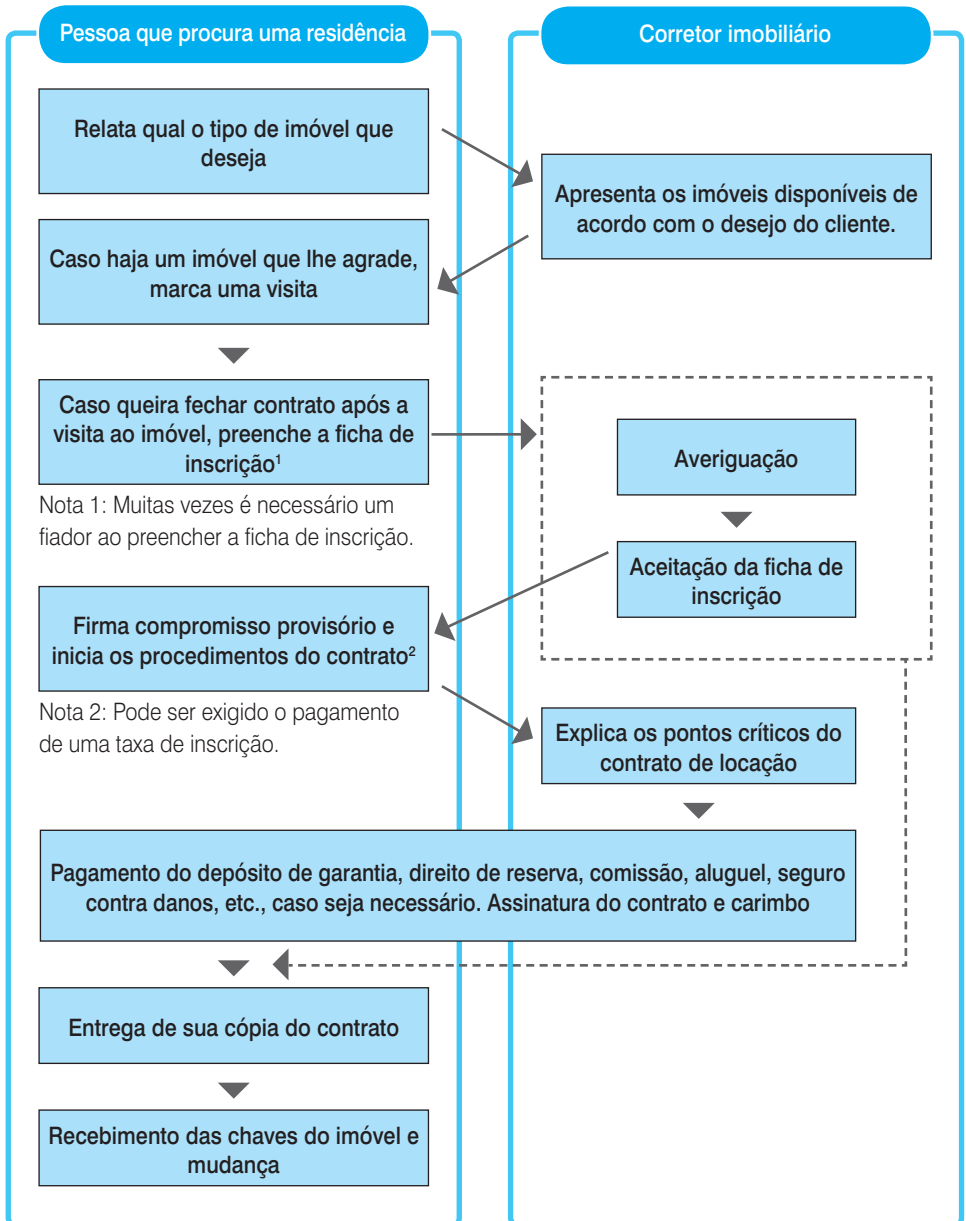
Pessoa que procura uma residência

Corretor imobiliário

Relata qual o tipo de imóvel que deseja

Apresenta os imóveis disponíveis de acordo com o desejo do cliente.

Caso haja um imóvel que lhe agrade, marca uma visita

Caso queira fechar contrato após a visita ao imóvel, preenche a ficha de inscrição$^1$

Nota 1: Muitas vezes é necessário um fiador ao preencher a ficha de inscrição.

Averiguação

Aceitação da ficha de inscrição

Firma compromisso provisório e inicia os procedimentos do contrato$^2$

Nota 2: Pode ser exigido o pagamento de uma taxa de inscrição.

Explica os pontos críticos do contrato de locação

Pagamento do depósito de garantia, direito de reserva, comissão, aluguel, seguro contra danos, etc., caso seja necessário. Assinatura do contrato e carimbo

Entrega de sua cópia do contrato

Recebimento das chaves do imóvel e mudança